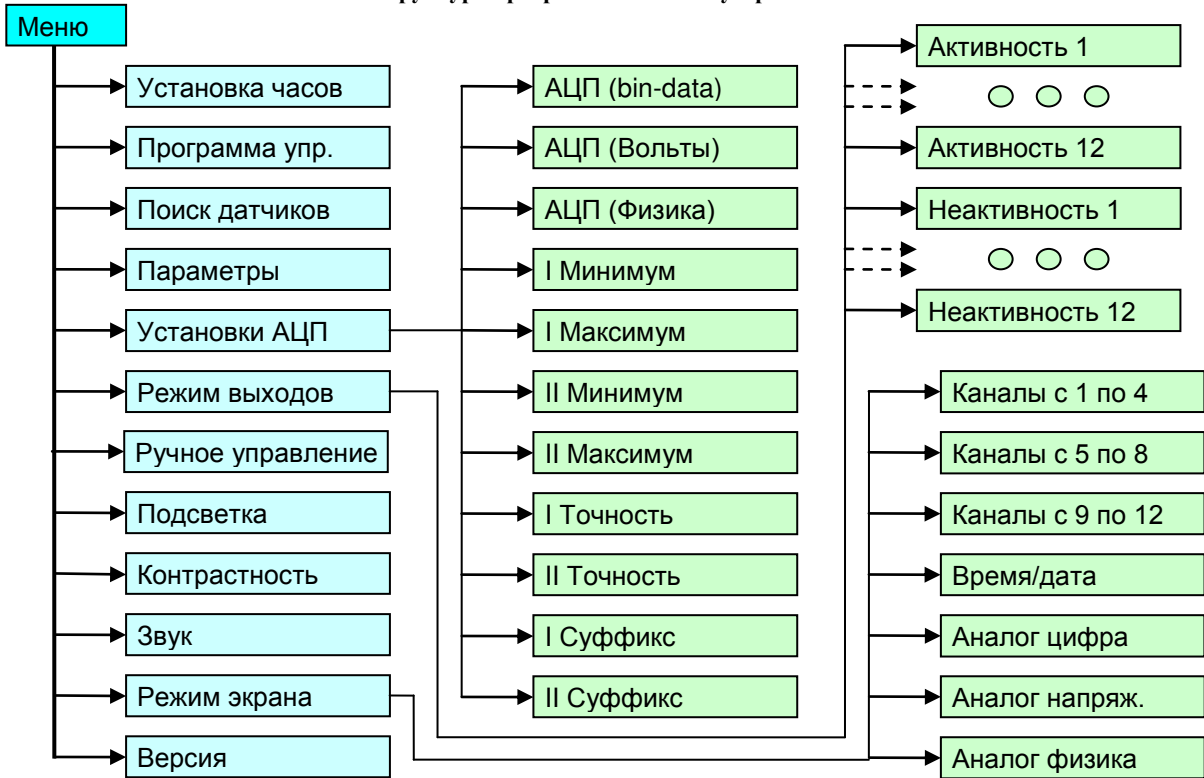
Меню

Установка часов
Программа упр.
Поиск датчиков
Параметры
Установки АЦП
Режим выходов
Ручное управление
Подсветка
Контрастность
Звук
Режим экрана
Версия

АЦП (bin-data)
АЦП (Вольты)
АЦП (Физика)
I Минимум
I Максимум
II Минимум
II Максимум
I Точность
II Точность
I Суффикс
II Суффикс

Активность 1
Активность 12
Неактивность 1
Неактивность 12

Каналы с 1 по 4
Каналы с 5 по 8
Каналы с 9 по 12
Время/дата
Аналог цифра
Аналог напряж.
Аналог физика